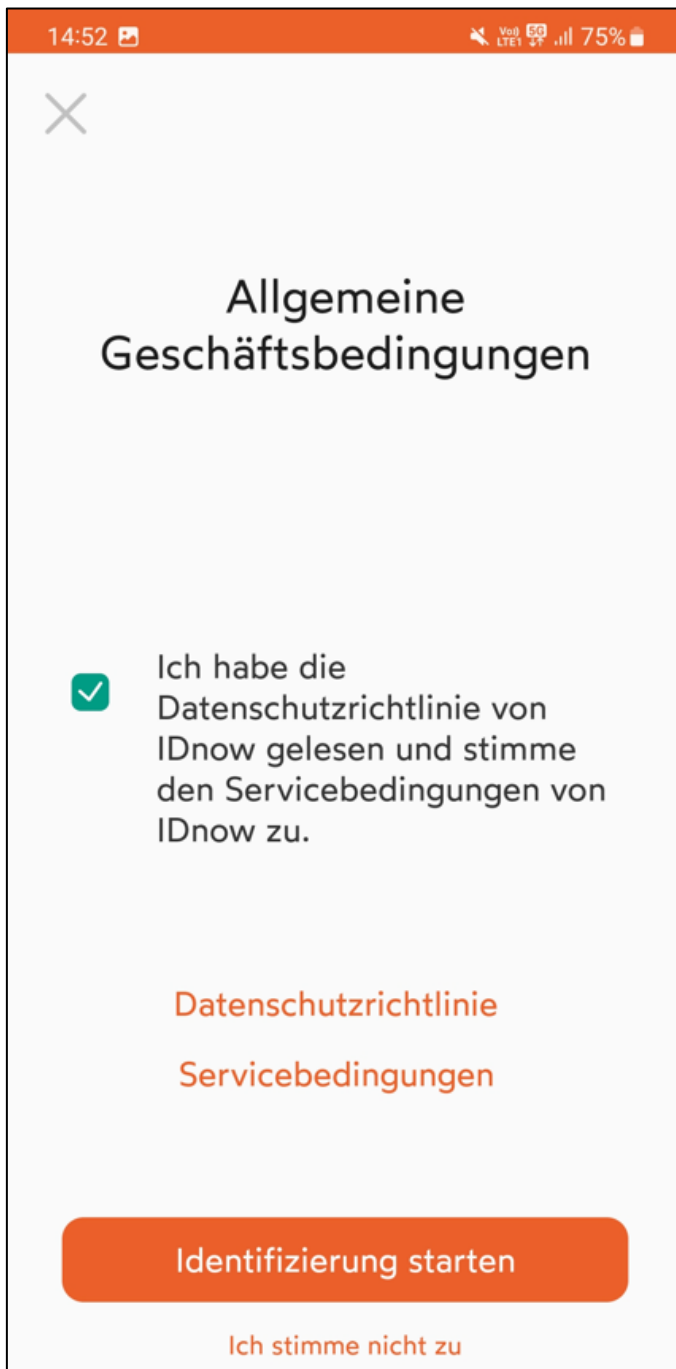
14:52

Vo) LTE1 5G 75%

Allgemeine Geschäftsbedingungen

Ich habe die Datenschutzrichtlinie von IDnow gelesen und stimme den Servicebedingungen von IDnow zu.

Datenschutzrichtlinie

Servicebedingungen

Identifizierung starten

Ich stimme nicht zu